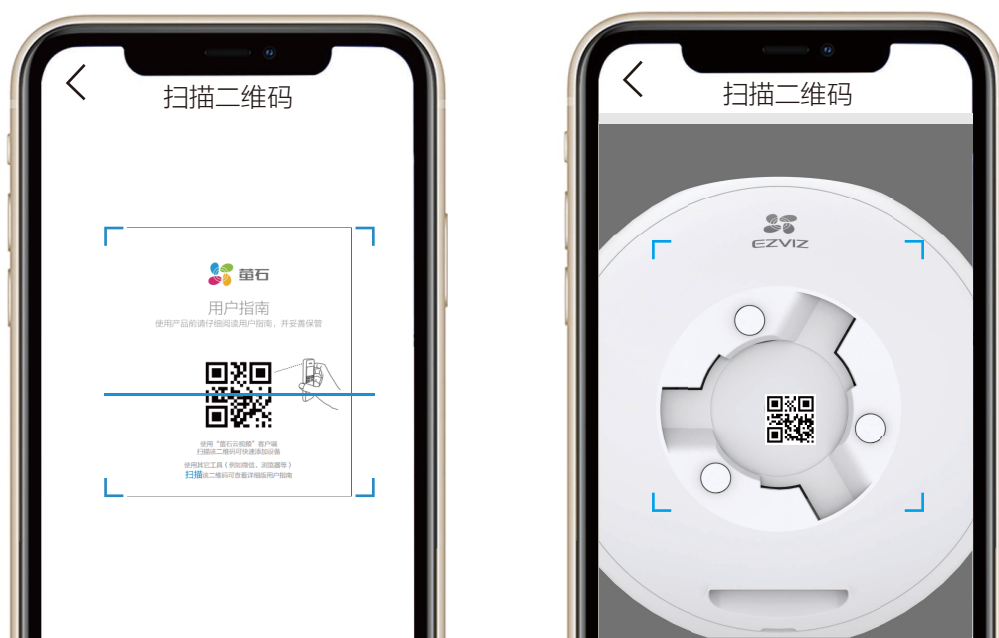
扫描二维码

萤石

用户指南

使用产品前请仔细阅读用户指南，并妥善保管

使用"萤石云视频"客户端
扫描该二维码可快速添加设备

使用其它工具（例如微信、浏览器等）
扫描该二维码可查看详细版用户指南

扫描二维码

EZVIZ